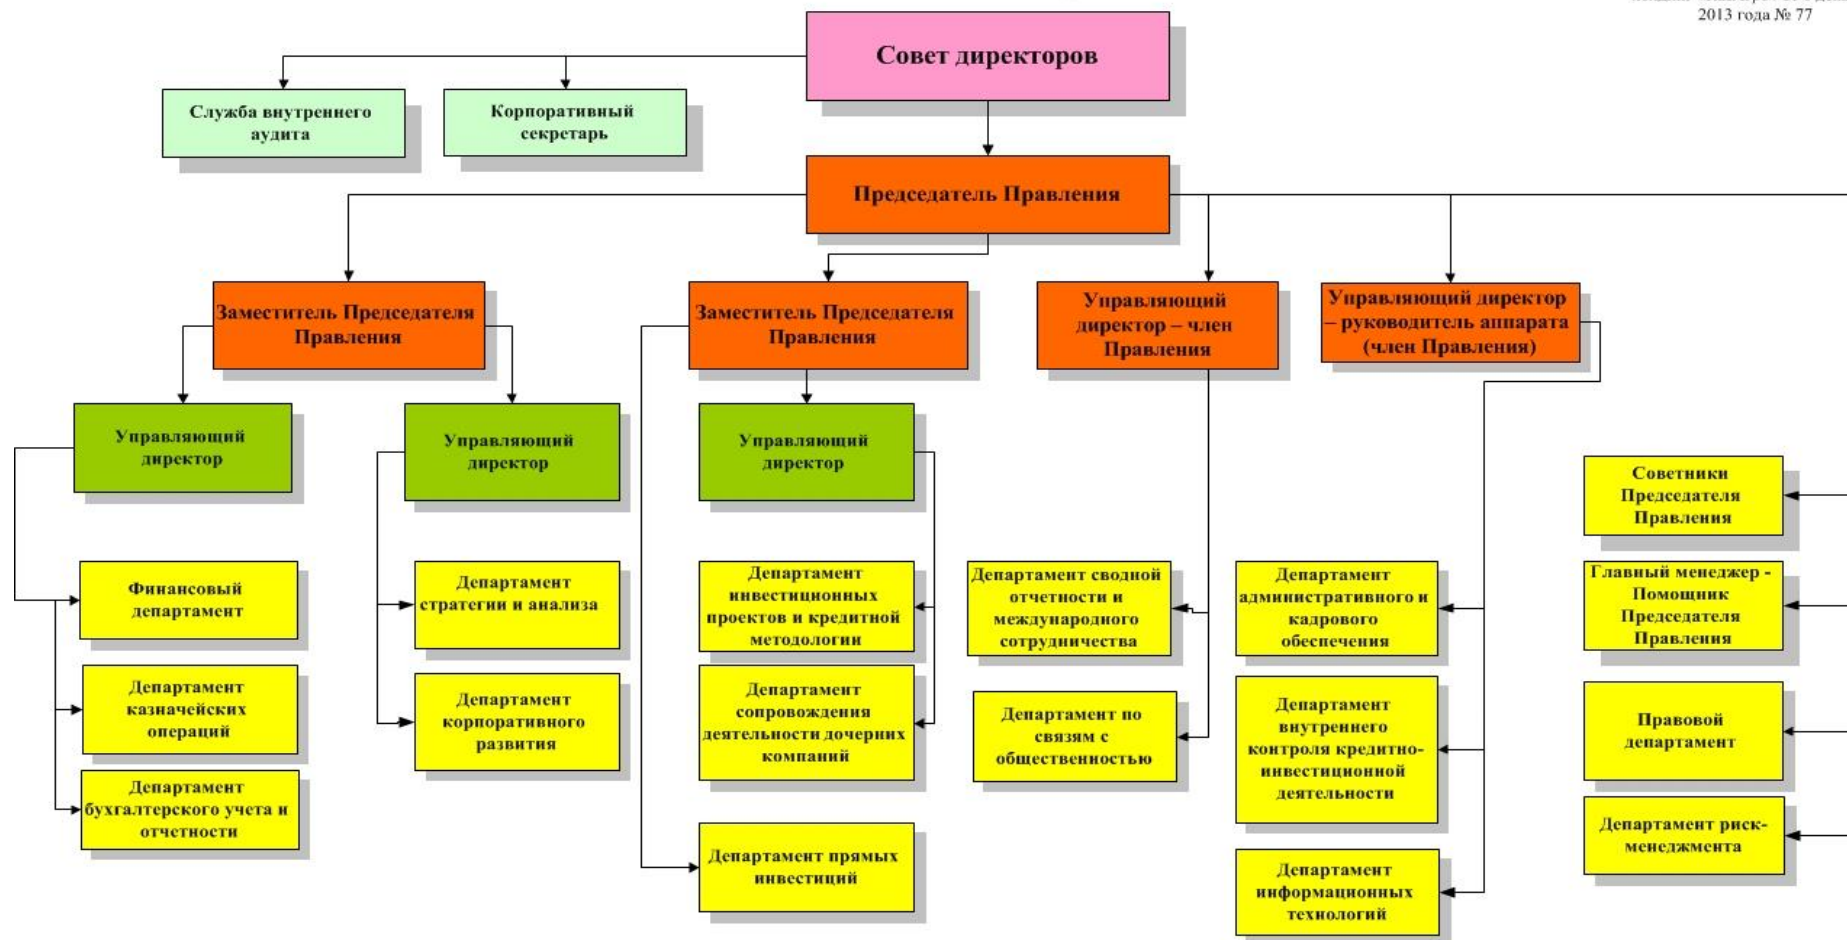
2013 года № 77

Совет директоров

Служба внутреннего аудита

Корпоративный секретарь

Председатель Правления

Заместитель Председателя Правления

Заместитель Председателя Правления

Управляющий директор – член Правления

Управляющий директор – руководитель аппарата (член Правления)

Управляющий директор

Управляющий директор

Управляющий директор

Финансовый департамент

Департамент казначейских операций

Департамент бухгалтерского учета и отчетности

Департамент стратегии и анализа

Департамент корпоративного развития

Департамент инвестиционных проектов и кредитной методологии

Департамент сопровождения деятельности дочерних компаний

Департамент прямых инвестиций

Департамент сводной отчетности и международного сотрудничества

Департамент по связям с общественностью

Департамент административного и кадрового обеспечения

Департамент внутреннего контроля кредитно-инвестиционной деятельности

Департамент информационных технологий

Советники Председателя Правления

Главный менеджер - Помощник Председателя Правления

Правовой департамент

Департамент риск-менеджмента